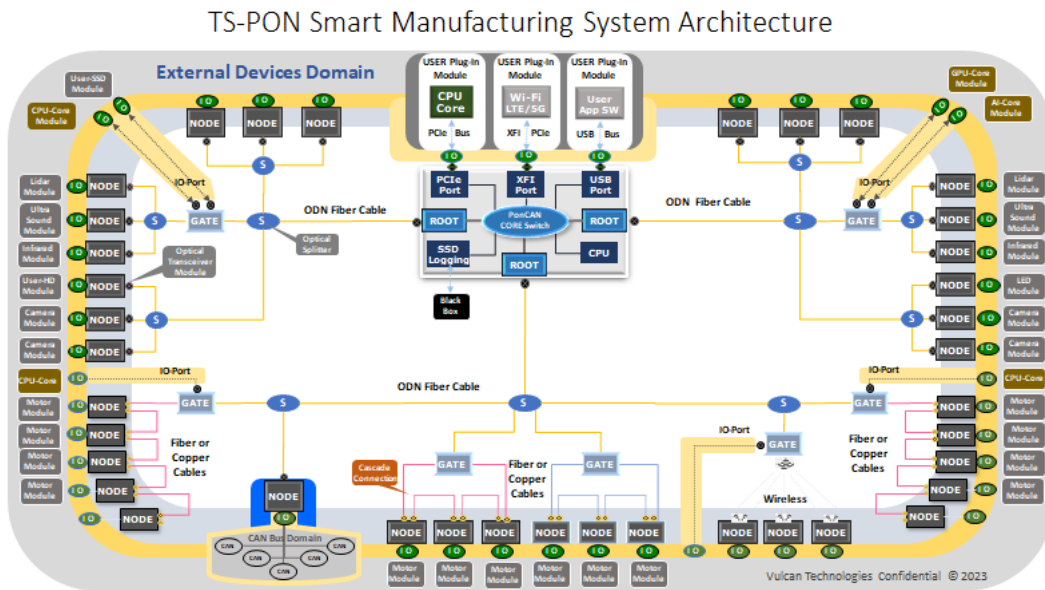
TS-PON Smart Manufacturing System Architecture

External Devices Domain

USER Plug-In Module
CPU Core
PCIe Bus

USER Plug-In Module
Wi-Fi LTE/5G
XFI PCIe

USER Plug-In Module
User App SW
USB Bus

User-SSD Module
CPU-Core Module
GPU-Core Module
AI-Core Module

IO IO IO IO IO IO IO IO

NODE NODE NODE NODE NODE NODE

S S

IO-Port
IO-Port

Lidar Module
Ultra Sound Module
Infrared Module
User-HD Module
Camera Module
Camera Module

NODE NODE NODE NODE NODE NODE

GATE
S S S

Optical Transceiver Module
Optical Splitter

ODN Fiber Cable

PCIe Port
XFI Port
USB Port
ROOT
PonCAN CORE Switch
ROOT
SSD Logging
CPU
ROOT

Black Box

ODN Fiber Cable

GATE
S S S

Lidar Module
Ultra Sound Module
Infrared Module
LED Module
Camera Module
Camera Module

CPU-Core
IO-Port
IO-Port
CPU-Core

ODN Fiber Cable

GATE S S S GATE

Motor Module
Motor Module
Motor Module
Motor Module

NODE NODE NODE NODE NODE

Fiber or Copper Cables

Cascade Connection

GATE GATE
Fiber or Copper Cables

IO-Port
GATE
Wireless

Fiber or Copper Cables

Motor Module
Motor Module
Motor Module
Motor Module

NODE

CAN Bus Domain
CAN CAN CAN CAN CAN CAN

NODE NODE NODE NODE NODE NODE NODE NODE NODE

Motor Module
Motor Module
Motor Module
Motor Module
Motor Module
Motor Module

Vulcan Technologies Confidential © 2023